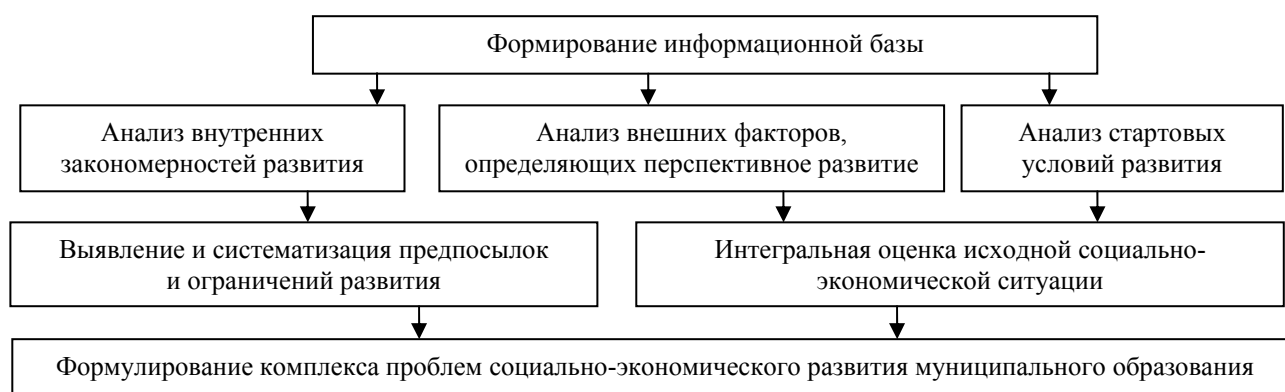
Формирование информационной базы

Анализ внутренних закономерностей развития

Анализ внешних факторов, определяющих перспективное развитие

Анализ стартовых условий развития

Выявление и систематизация предпосылок и ограничений развития

Интегральная оценка исходной социально-экономической ситуации

Формулирование комплекса проблем социально-экономического развития муниципального образования